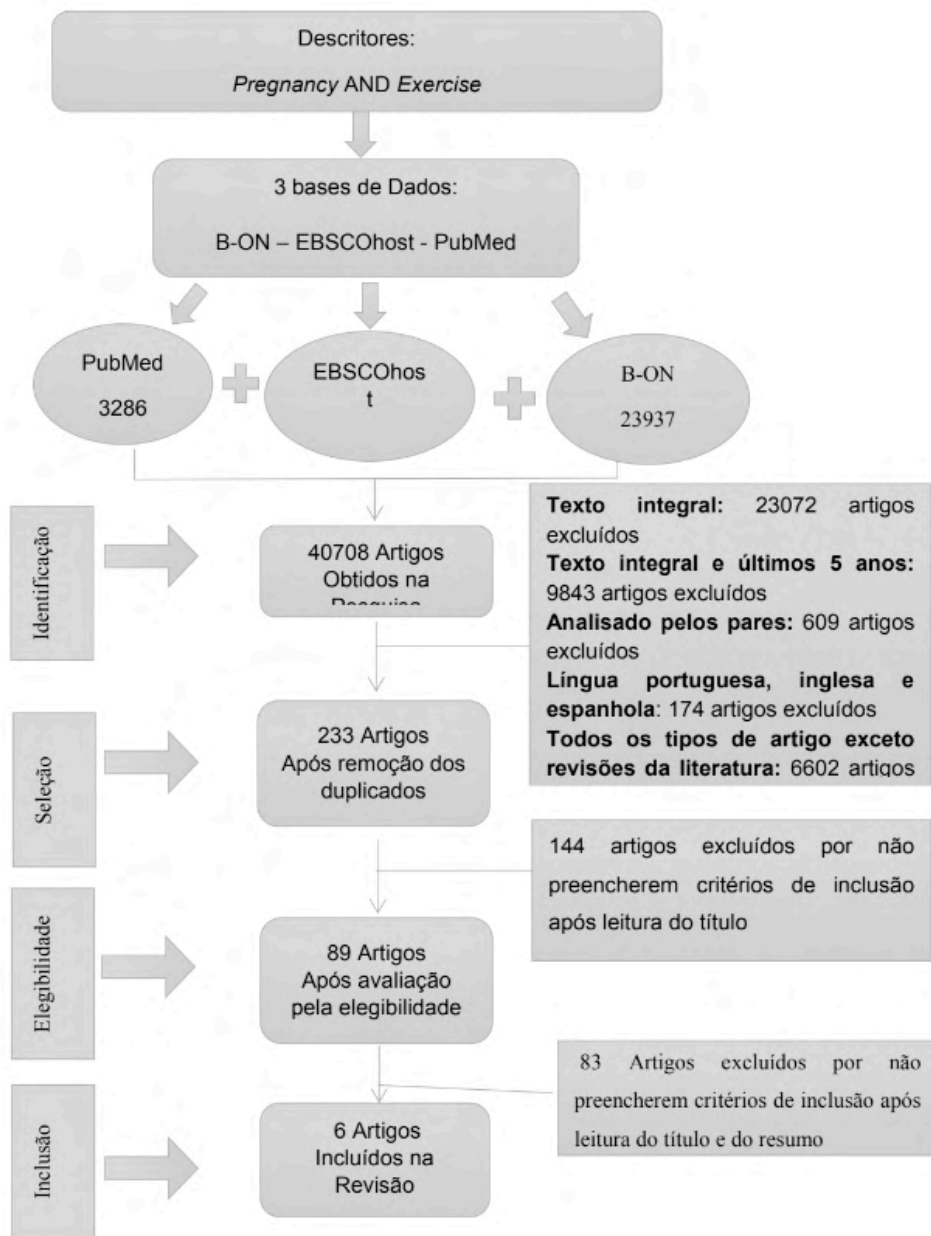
Descritores:

*Pregnancy* AND *Exercise*

3 bases de Dados:

B-ON – EBSCOhost - PubMed

PubMed

3286

EBSCOhos
t

B-ON

23937

Identificação

40708 Artigos Obtidos na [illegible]

**Texto integral:** 23072 artigos excluídos
**Texto integral e últimos 5 anos:** 9843 artigos excluídos
**Analisado pelos pares:** 609 artigos excluídos
**Língua portuguesa, inglesa e espanhola**: 174 artigos excluídos
**Todos os tipos de artigo exceto revisões da literatura:** 6602 artigos

Seleção

233 Artigos
Após remoção dos duplicados

144 artigos excluídos por não preencherem critérios de inclusão após leitura do título

Elegibilidade

89 Artigos
Após avaliação pela elegibilidade

83 Artigos excluídos por não preencherem critérios de inclusão após leitura do título e do resumo

Inclusão

6 Artigos
Incluídos na Revisão